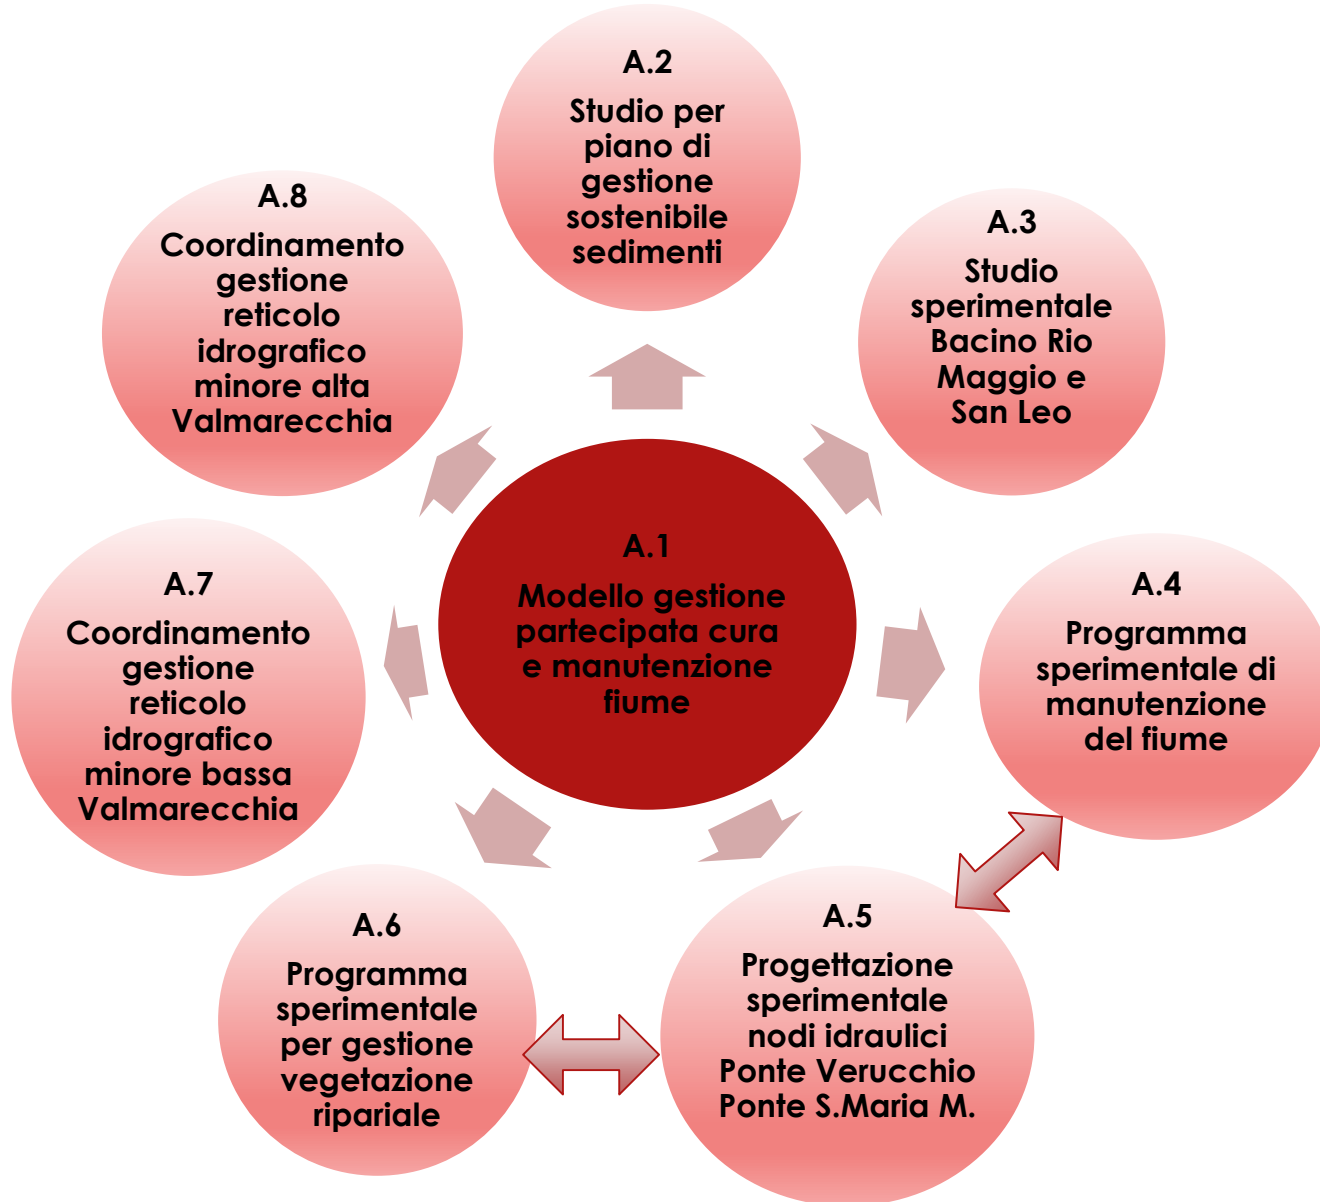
A.1
Modello gestione partecipata cura e manutenzione fiume

A.2
Studio per piano di gestione sostenibile sedimenti

A.3
Studio sperimentale Bacino Rio Maggio e San Leo

A.4
Programma sperimentale di manutenzione del fiume

A.5
Progettazione sperimentale nodi idraulici Ponte Verucchio Ponte S.Maria M.

A.6
Programma sperimentale per gestione vegetazione ripariale

A.7
Coordinamento gestione reticolo idrografico minore bassa Valmarecchia

A.8
Coordinamento gestione reticolo idrografico minore alta Valmarecchia